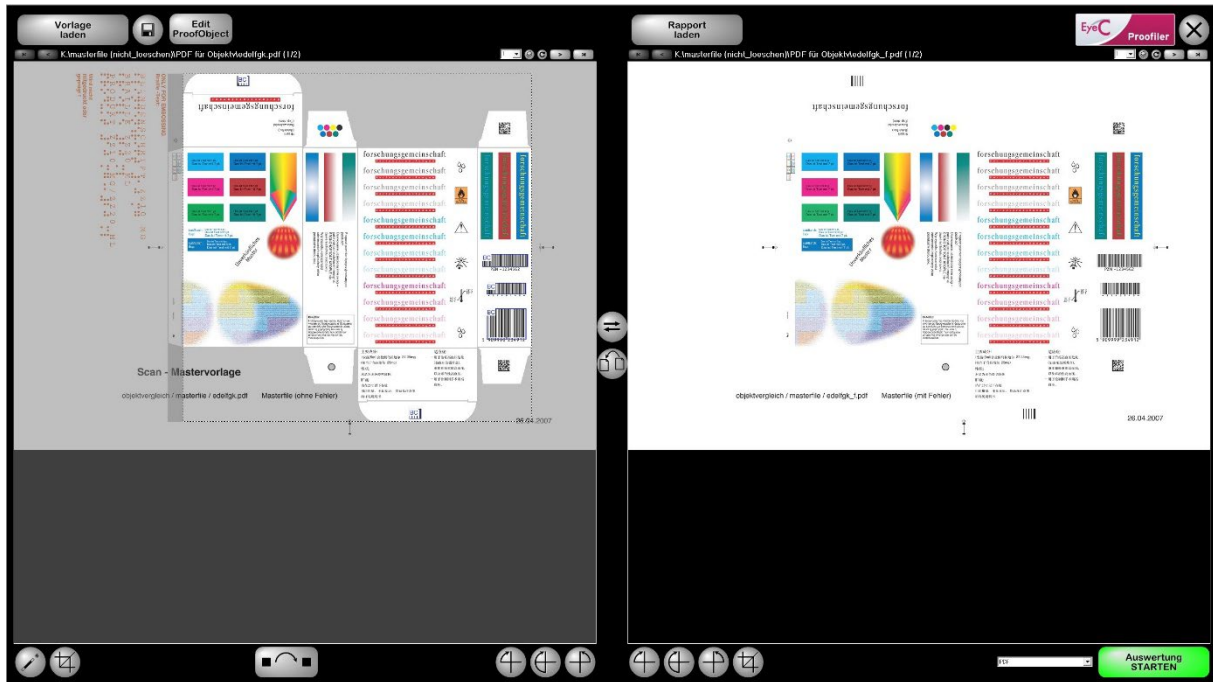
Vorlage laden

Edit ProofObject

K:\masterfile (nicht_loeschen)\PDF für Objekt\edelfgk.pdf (1/2)

forschungsgemeinschaft

forschungsgemeinschaft

forschungsgemeinschaft

forschungsgemeinschaft

forschungsgemeinschaft

forschungsgemeinschaft

forschungsgemeinschaft

forschungsgemeinschaft

forschungsgemeinschaft

forschungsgemeinschaft

forschungsgemeinschaft

forschungsgemeinschaft

Scan - Mastervorlage

objektvergleich / masterfile / edelfgk.pdf

Masterfile (ohne Fehler)

26.04.2007

Rapport laden

EyeC Proofiler

K:\masterfile (nicht_loeschen)\PDF für Objekt\edelfgk_f.pdf (1/2)

forschungsgemeinschaft

forschungsgemeinschaft

forschungsgemeinschaft

forschungsgemeinschaft

forschungsgemeinschaft

forschungsgemeinschaft

forschungsgemeinschaft

forschungsgemeinschaft

forschungsgemeinschaft

forschungsgemeinschaft

forschungsgemeinschaft

forschungsgemeinschaft

objektvergleich / masterfile / edelfgk_f.pdf

Masterfile (mit Fehler)

26.04.2007

Auswertung STARTEN